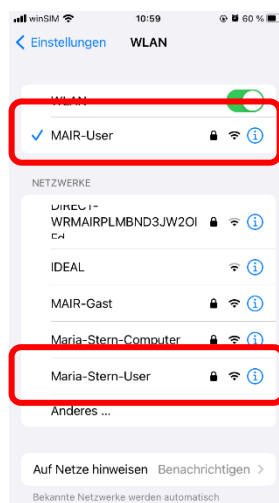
winSIM 10:59 60 %

Einstellungen WLAN

WLAN

✓ MAIR-User

NETZWERKE

DIRECT-WRMAIRPLMBND3JW2OI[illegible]

IDEAL

MAIR-Gast

Maria-Stern-Computer

Maria-Stern-User

Anderes ...

Auf Netze hinweisen Benachrichtigen >

Bekannte Netzwerke werden automatisch